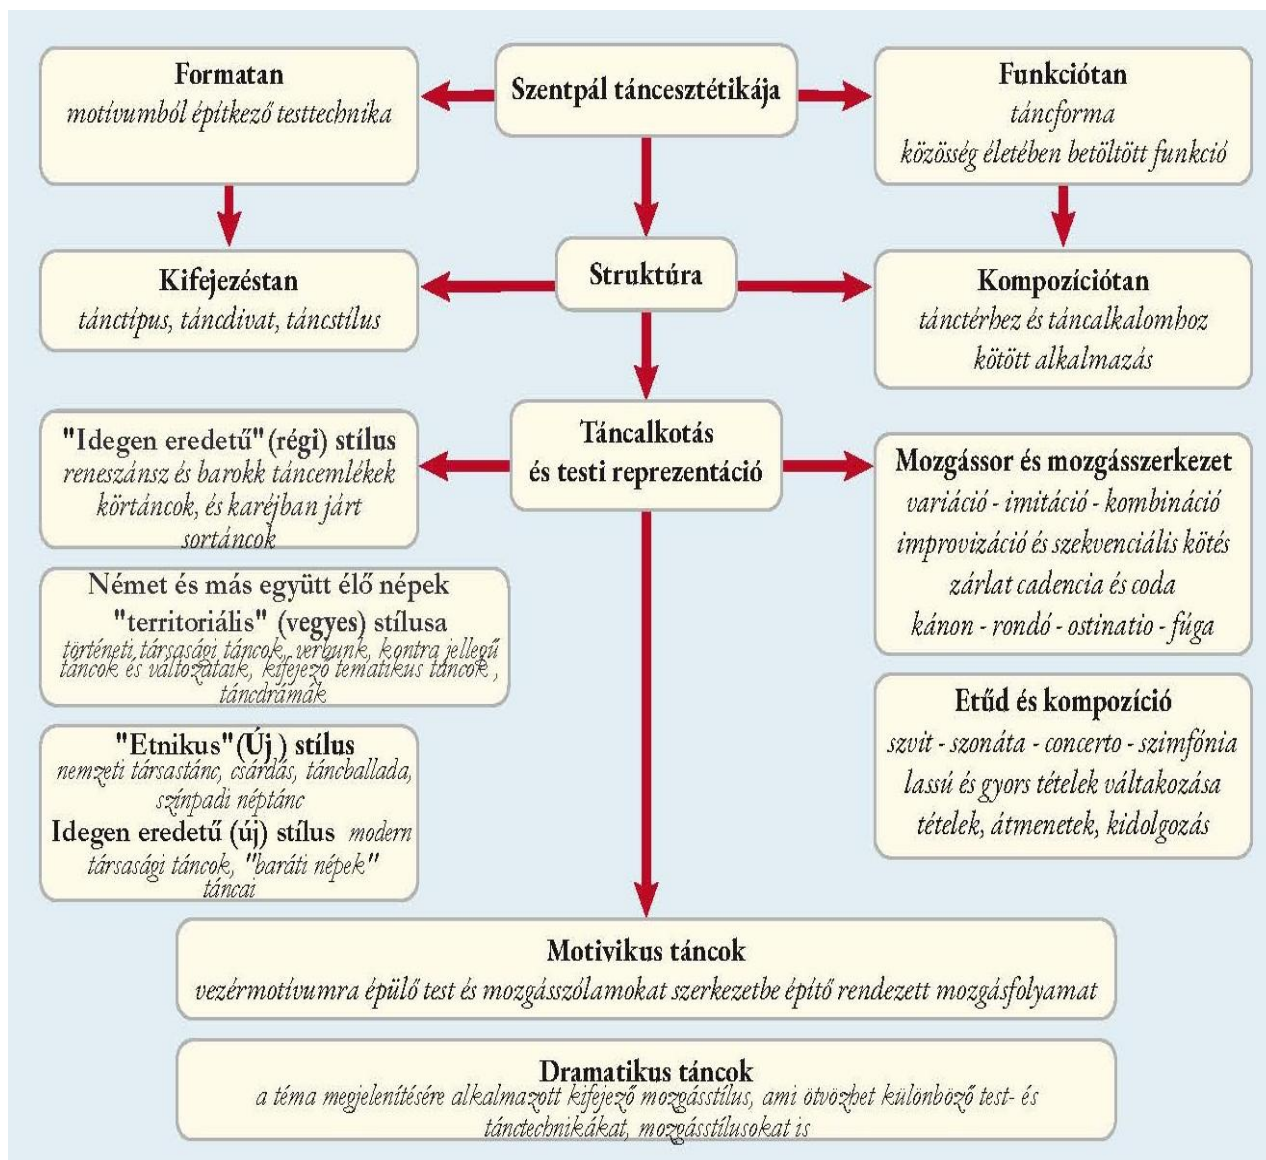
Formatan
motívumból építkező testtechnika

Szentpál táncesztétikája

Funkciótan
táncforma
közösség életében betöltött funkció

Kifejezéstan
tánctípus, táncdivat, táncstílus

Struktúra

Kompozíciótan
tánctérhez és táncalkalomhoz kötött alkalmazás

"Idegen eredetű"(régi) stílus
reneszánsz és barokk táncemlékek körtáncok, és karéjban járt sortáncok

Táncalkotás
és testi reprezentáció

Mozgássor és mozgásszerkezet
variáció - imitáció - kombináció
improvizáció és szekvenciális kötés
zárlat cadencia és coda
kánon - rondó - ostinatio - fúga

Német és más együtt élő népek "territoriális" (vegyes) stílusa
történeti,társasági táncok, verbunk, kontra jellegű táncok és változataik, kifejező tematikus táncok, táncdrámák

Etűd és kompozíció
szvit - szonáta - concerto - szimfónia
lassú és gyors tételek váltakozása
tételek, átmenetek, kidolgozás

"Etnikus"(Új ) stílus
nemzeti társastánc, csárdás, táncballada, színpadi néptánc
Idegen eredetű (új) stílus modern társasági táncok, "baráti népek" táncai

Motivikus táncok
vezérmotívumra épülő test és mozgásszólamokat szerkezetbe építő rendezett mozgásfolyamat

Dramatikus táncok
a téma megjelenítésére alkalmazott kifejező mozgásstílus, ami ötvözhet különböző test- és tánctechnikákat, mozgásstílusokat is